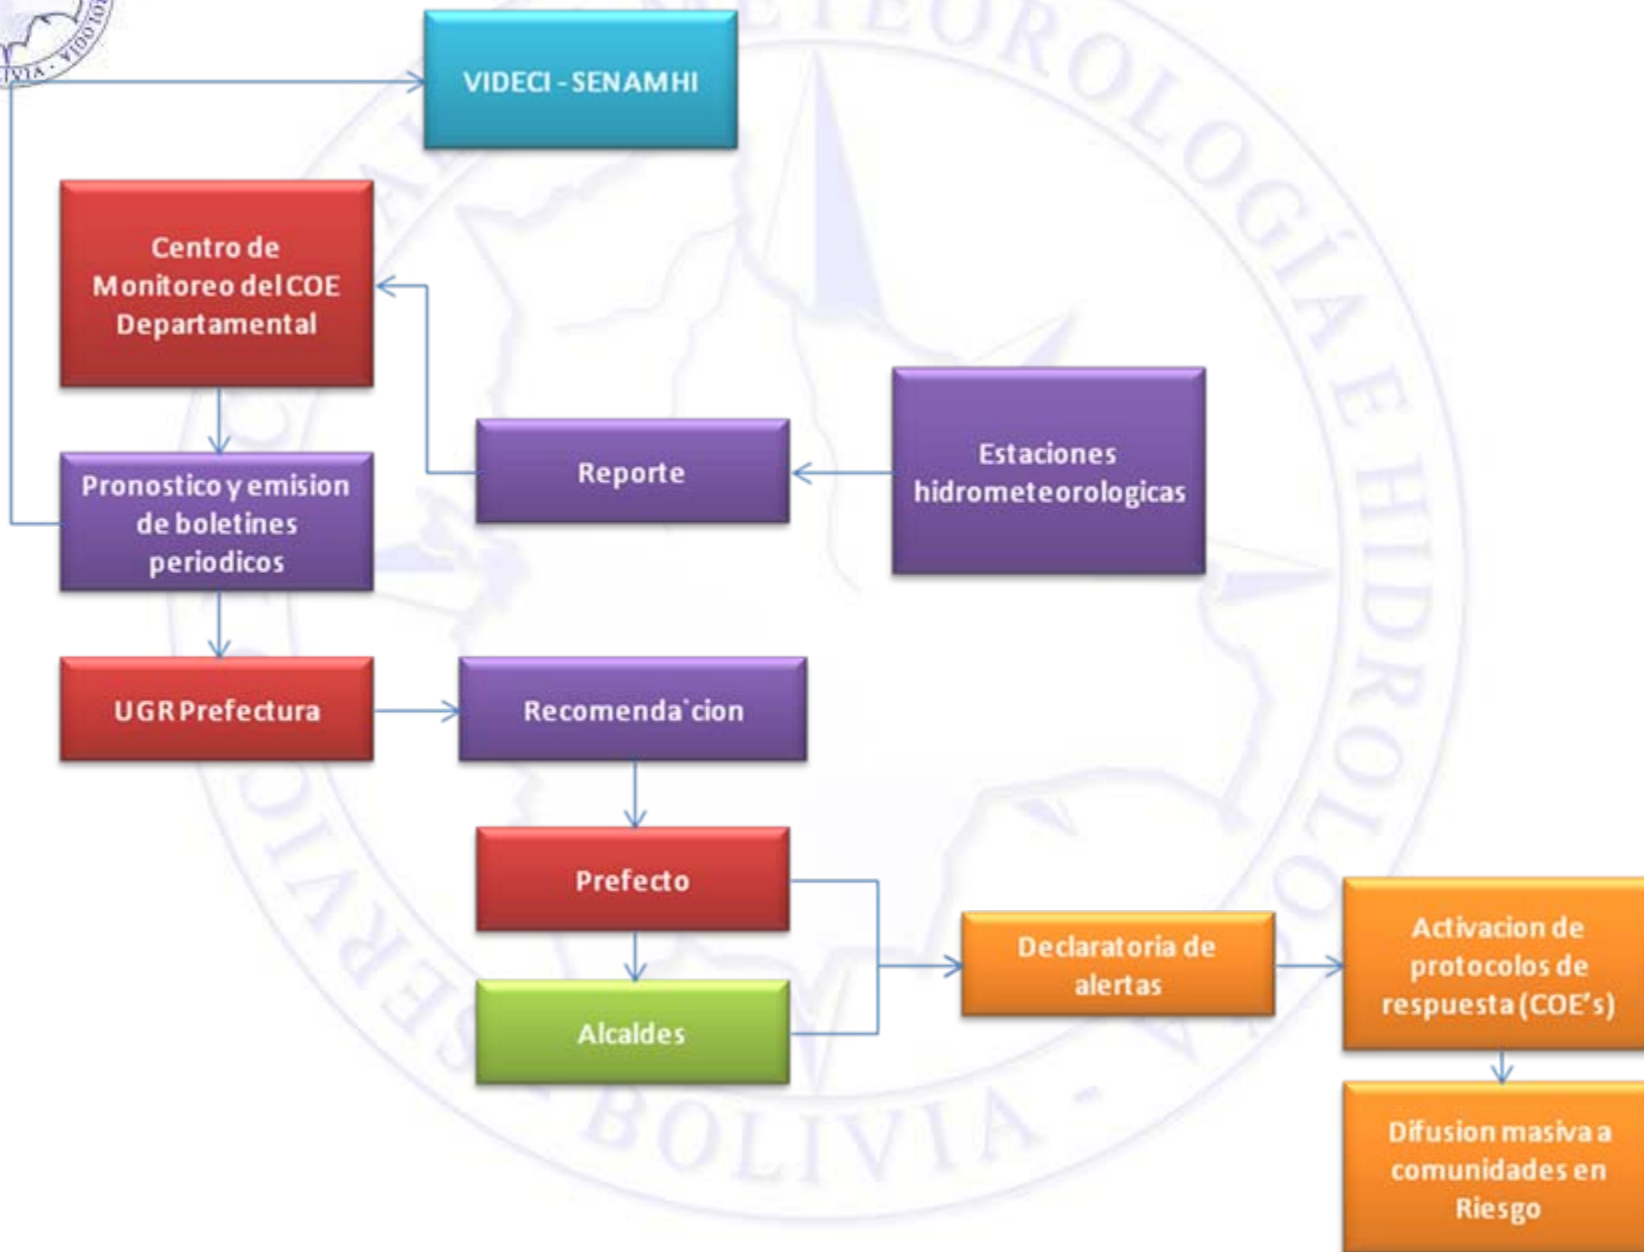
VIDECI - SENAMHI

Centro de Monitoreo del COE Departamental

Estaciones hidrometeorologicas

Reporte

Pronostico y emision de boletines periodicos

UGR Prefectura

Recomenda`cion

Prefecto

Alcaldes

Declaratoria de alertas

Activacion de protocolos de respuesta (COE's)

Difusion masiva a comunidades en Riesgo

SERVICIO NACIONAL DE METEOROLOGÍA E HIDROLOGÍA - BOLIVIA -